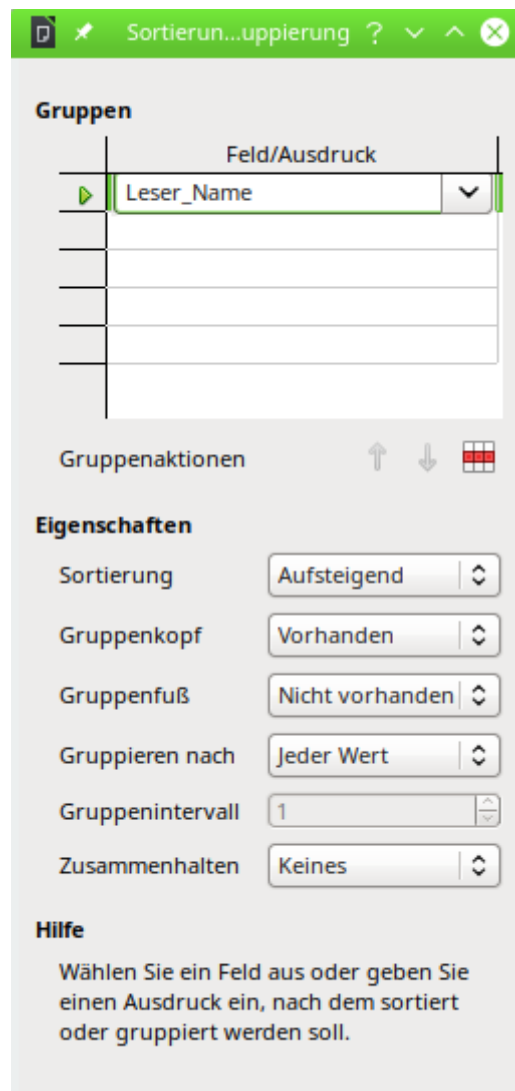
Sortierun...uppierung ?

Gruppen

| | Feld/Ausdruck |
|---|---|
| | Leser_Name |
| | |
| | |
| | |
| | |

Gruppenaktionen

Eigenschaften

Sortierung Aufsteigend

Gruppenkopf Vorhanden

Gruppenfuß Nicht vorhanden

Gruppieren nach Jeder Wert

Gruppenintervall 1

Zusammenhalten Keines

Hilfe

Wählen Sie ein Feld aus oder geben Sie einen Ausdruck ein, nach dem sortiert oder gruppiert werden soll.